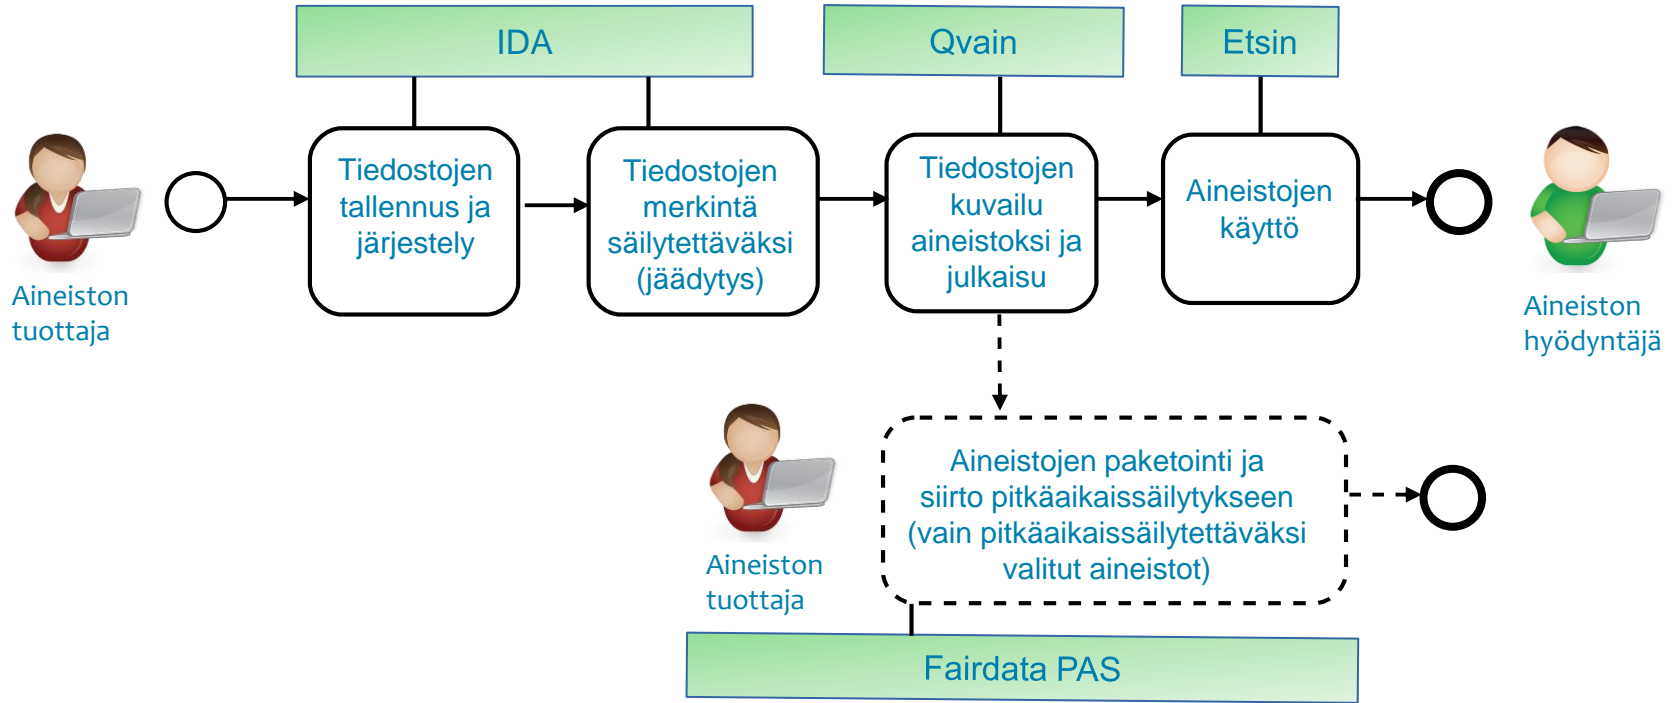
IDA

Qvain

Etsin

Aineiston tuottaja

Tiedostojen tallennus ja järjestely

Tiedostojen merkintä säilytettäväksi (jäädytys)

Tiedostojen kuvailu aineistoksi ja julkaisu

Aineistojen käyttö

Aineiston hyödyntäjä

Aineiston tuottaja

Aineistojen paketointi ja siirto pitkäaikaissäilytykseen (vain pitkäaikaissäilytettäväksi valitut aineistot)

Fairdata PAS